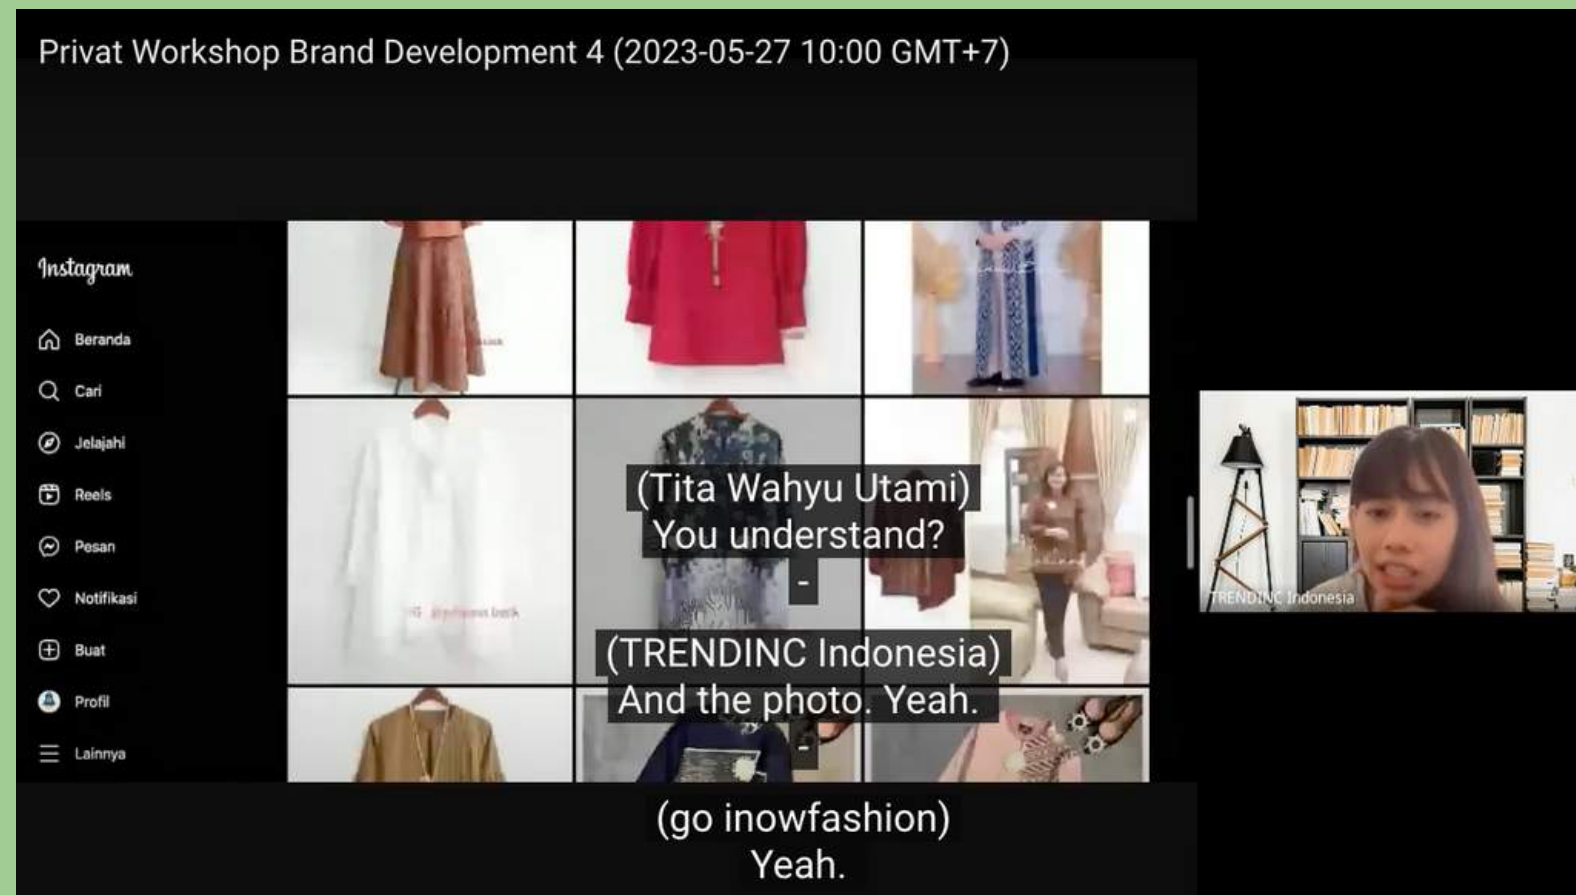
Privat Workshop Brand Development 4 (2023-05-27 10:00 GMT+7)

Instagram

Beranda

Cari

Jelajahi

Reels

Pesan

Notifikasi

Buat

Profil

Lainnya

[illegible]

(Tita Wahyu Utami)
You understand?
-
(TRENDINC Indonesia)
And the photo. Yeah.
-
(go inowfashion)
Yeah.

TRENDINC Indonesia